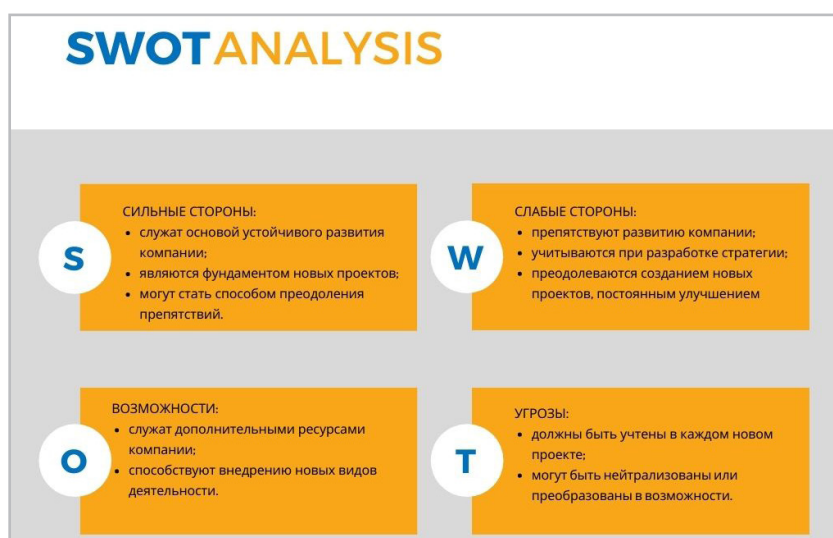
SWOT ANALYSIS

S

СИЛЬНЫЕ СТОРОНЫ:
- служат основой устойчивого развития компании;
- являются фундаментом новых проектов;
- могут стать способом преодоления препятствий.

W

СЛАБЫЕ СТОРОНЫ:
- препятствуют развитию компании;
- учитываются при разработке стратегии;
- преодолеваются созданием новых проектов, постоянным улучшением

O

ВОЗМОЖНОСТИ:
- служат дополнительными ресурсами компании;
- способствуют внедрению новых видов деятельности.

T

УГРОЗЫ:
- должны быть учтены в каждом новом проекте;
- могут быть нейтрализованы или преобразованы в возможности.